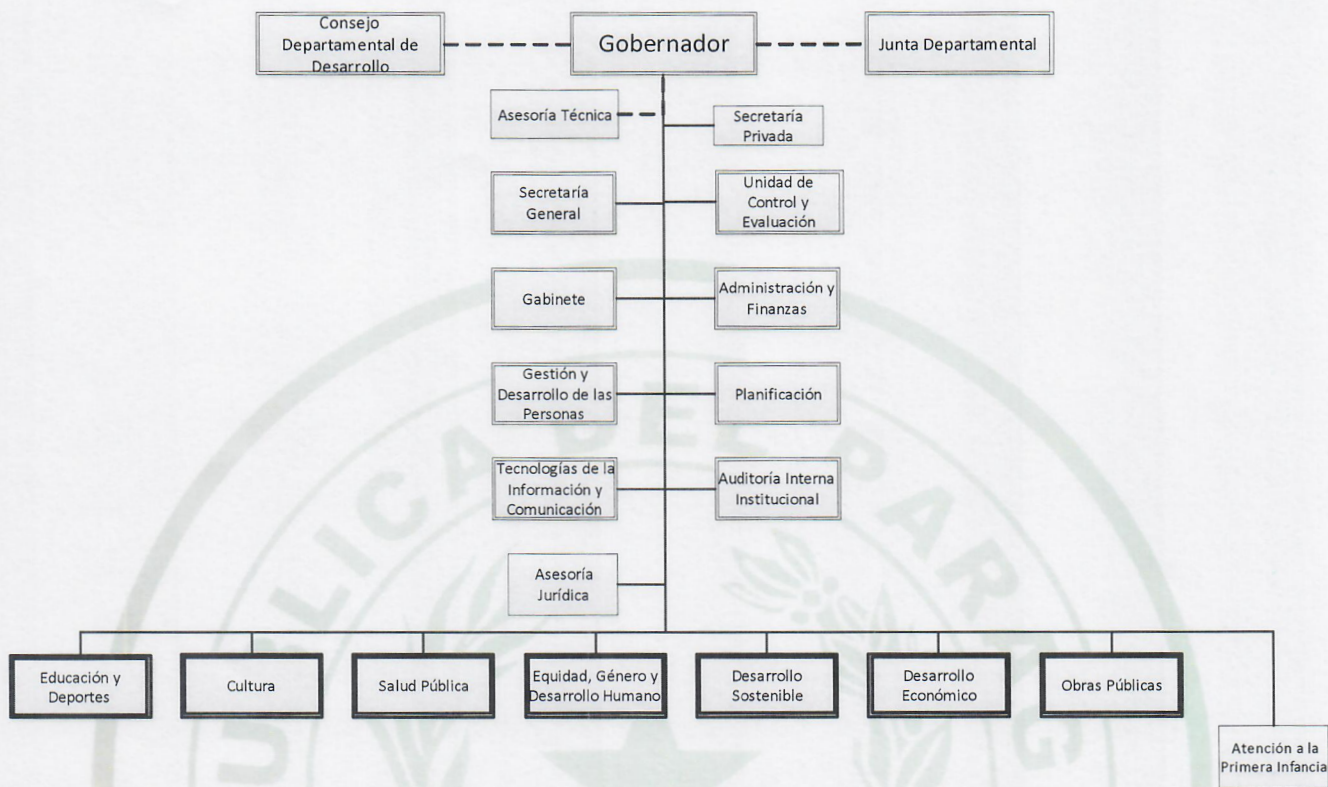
Consejo Departamental de Desarrollo

Gobernador

Junta Departamental

Asesoría Técnica

Secretaría Privada

Secretaría General

Unidad de Control y Evaluación

Gabinete

Administración y Finanzas

Gestión y Desarrollo de las Personas

Planificación

Tecnologías de la Información y Comunicación

Auditoría Interna Institucional

Asesoría Jurídica

Educación y Deportes

Cultura

Salud Pública

Equidad, Género y Desarrollo Humano

Desarrollo Sostenible

Desarrollo Económico

Obras Públicas

Atención a la Primera Infancia